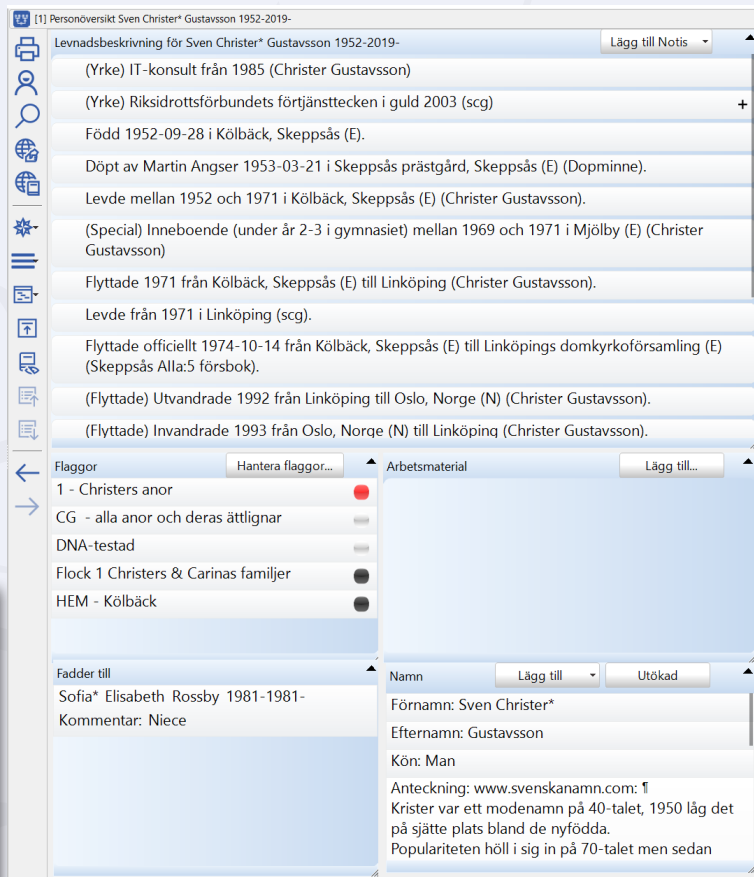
[1] Personöversikt Sven Christer* Gustavsson 1952-2019-

Levnadsbeskrivning för Sven Christer* Gustavsson 1952-2019-

Lägg till Notis

(Yrke) IT-konsult från 1985 (Christer Gustavsson)

(Yrke) Riksidrottsförbundets förtjänsttecken i guld 2003 (scg)

+

Född 1952-09-28 i Kölbäck, Skeppsås (E).

Döpt av Martin Angser 1953-03-21 i Skeppsås prästgård, Skeppsås (E) (Dopminne).

Levde mellan 1952 och 1971 i Kölbäck, Skeppsås (E) (Christer Gustavsson).

(Special) Inneboende (under år 2-3 i gymnasiet) mellan 1969 och 1971 i Mjölby (E) (Christer Gustavsson)

Flyttade 1971 från Kölbäck, Skeppsås (E) till Linköping (Christer Gustavsson).

Levde från 1971 i Linköping (scg).

Flyttade officiellt 1974-10-14 från Kölbäck, Skeppsås (E) till Linköpings domkyrkoförsamling (E) (Skeppsås AIIa:5 försbok).

(Flyttade) Utvandrade 1992 från Linköping till Oslo, Norge (N) (Christer Gustavsson).

(Flyttade) Invandrade 1993 från Oslo, Norge (N) till Linköping (Christer Gustavsson).

Flaggor

Hantera flaggor...

1 - Christers anor

CG - alla anor och deras ättlignar

DNA-testad

Flock 1 Christers & Carinas familjer

HEM - Kölbäck

Arbetsmaterial

Lägg till...

Fadder till

Sofia* Elisabeth Rossby 1981-1981-

Kommentar: Niece

Namn

Lägg till

Utökad

Förnamn: Sven Christer*

Efternamn: Gustavsson

Kön: Man

Anteckning: www.svenskanamn.com: ¶
Krister var ett modenamn på 40-talet, 1950 låg det på sjätte plats bland de nyfödda.
Populariteten höll i sig in på 70-talet men sedan